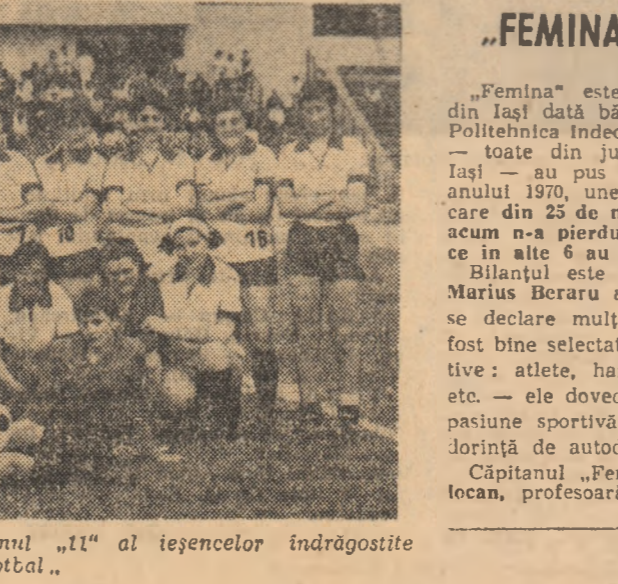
„FEMINA

„Femina" este din Iaşi dată bă Politehnica Indec — toate din ju Iaşi — au pus anului 1970, une care din 25 de m acum n-a pierdu ce în alte 6 au

Bilanţul este Marius Beraru a se declare mulţ fost bine selectat tive: atlete, ha etc. — ele dovec pasiune sportivă dorinţă de autod

Căpitanul „Fen Iocan, profesoar

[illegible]nul „11" al ieşencelor îndrăgostite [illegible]otbal„